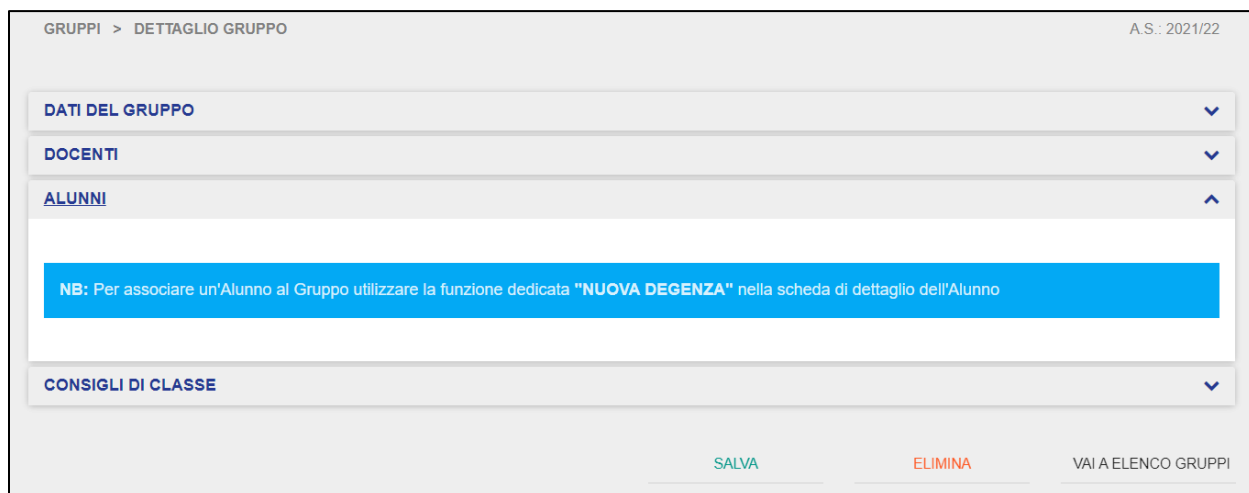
GRUPPI > DETTAGLIO GRUPPO

A.S.: 2021/22

DATI DEL GRUPPO

DOCENTI

ALUNNI

NB: Per associare un'Alunno al Gruppo utilizzare la funzione dedicata "NUOVA DEGENZA" nella scheda di dettaglio dell'Alunno

CONSIGLI DI CLASSE

SALVA

ELIMINA

VAI A ELENCO GRUPPI